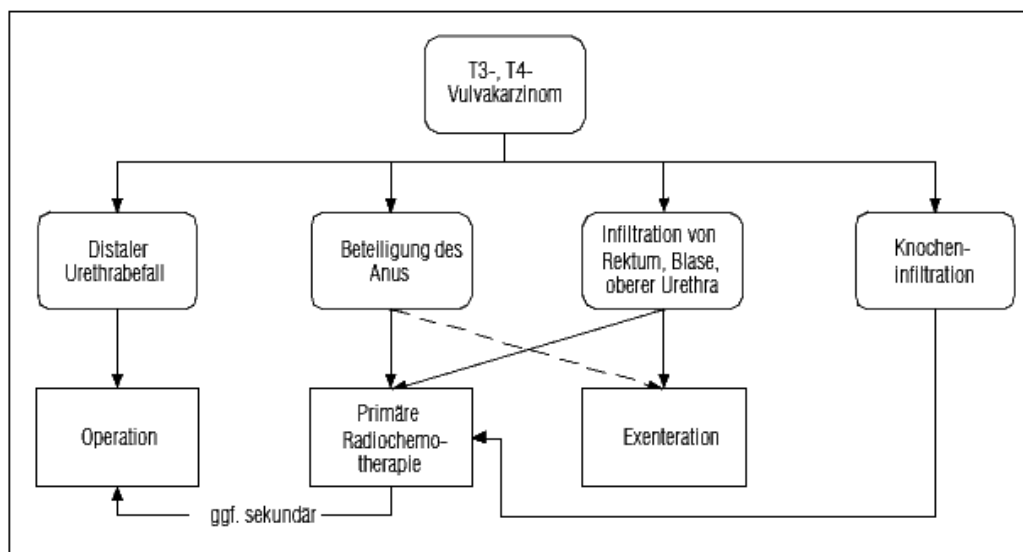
T3-, T4-Vulvakarzinom

Distaler Urethrabefall

Beteiligung des Anus

Infiltration von Rektum, Blase, oberer Urethra

Knochen-infiltration

Operation

Primäre Radiochemo-therapie

Exenteration

ggf. sekundär